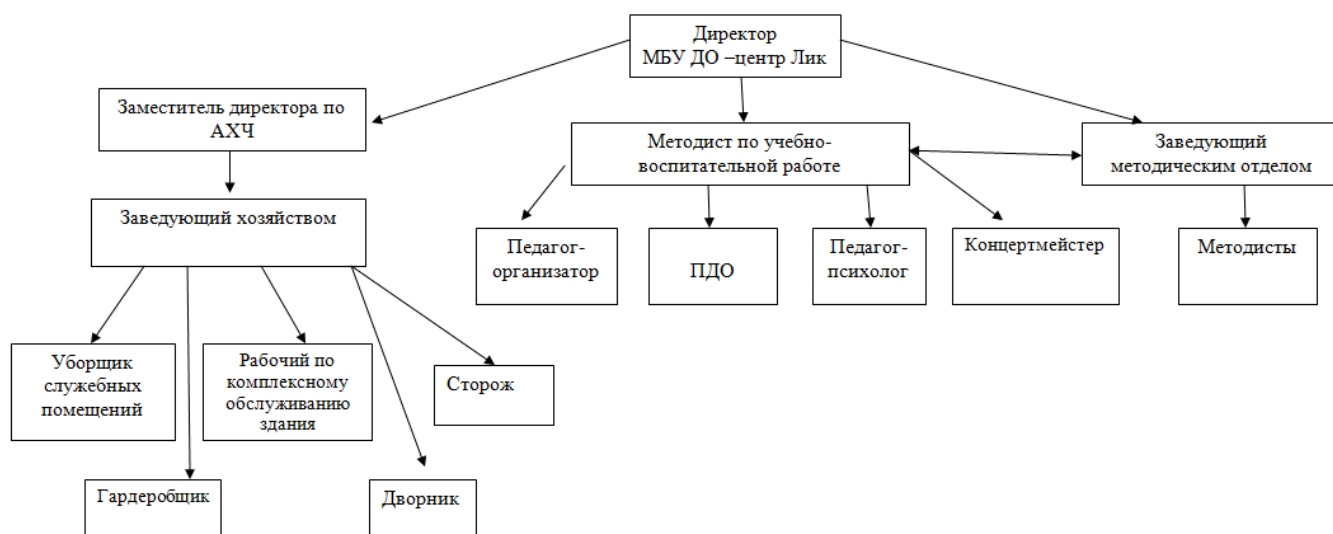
Директор
МБУ ДО –центр Лик

Заместитель директора по АХЧ

Методист по учебно-воспитательной работе

Заведующий методическим отделом

Заведующий хозяйством

Педагог-организатор

ПДО

Педагог-психолог

Концертмейстер

Методисты

Уборщик служебных помещений

Рабочий по комплексному обслуживанию здания

Сторож

Гардеробщик

Дворник